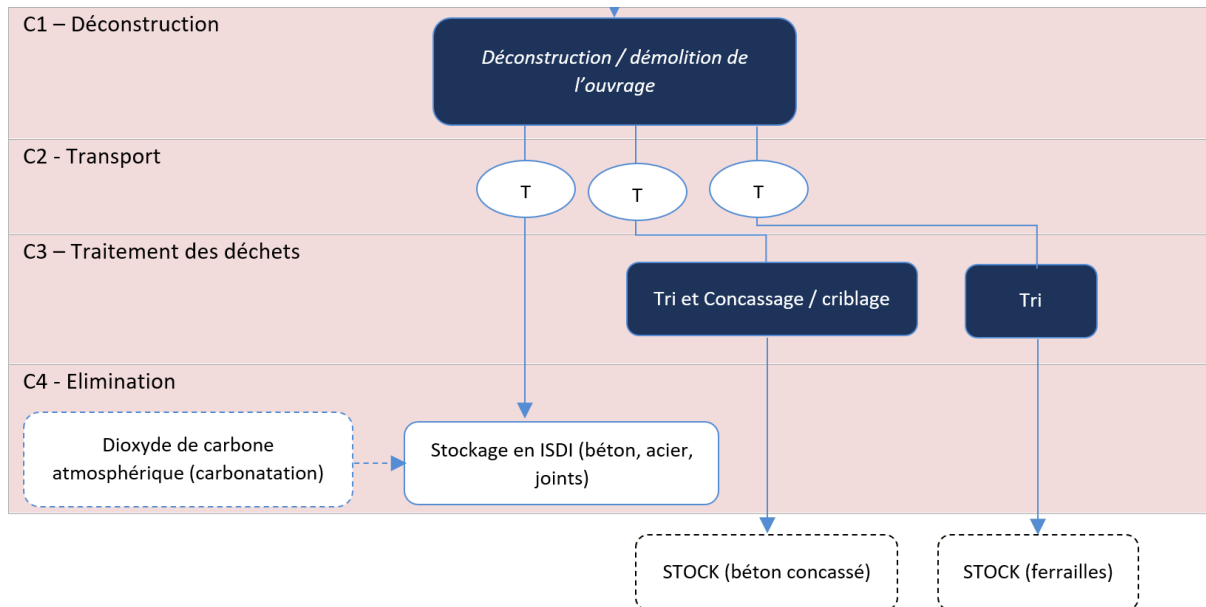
C1 – Déconstruction

Déconstruction / démolition de l’ouvrage

C2 - Transport

T

T

T

C3 – Traitement des déchets

Tri et Concassage / criblage

Tri

C4 - Elimination

Dioxyde de carbone atmosphérique (carbonatation)

Stockage en ISDI (béton, acier, joints)

STOCK (béton concassé)

STOCK (ferrailles)